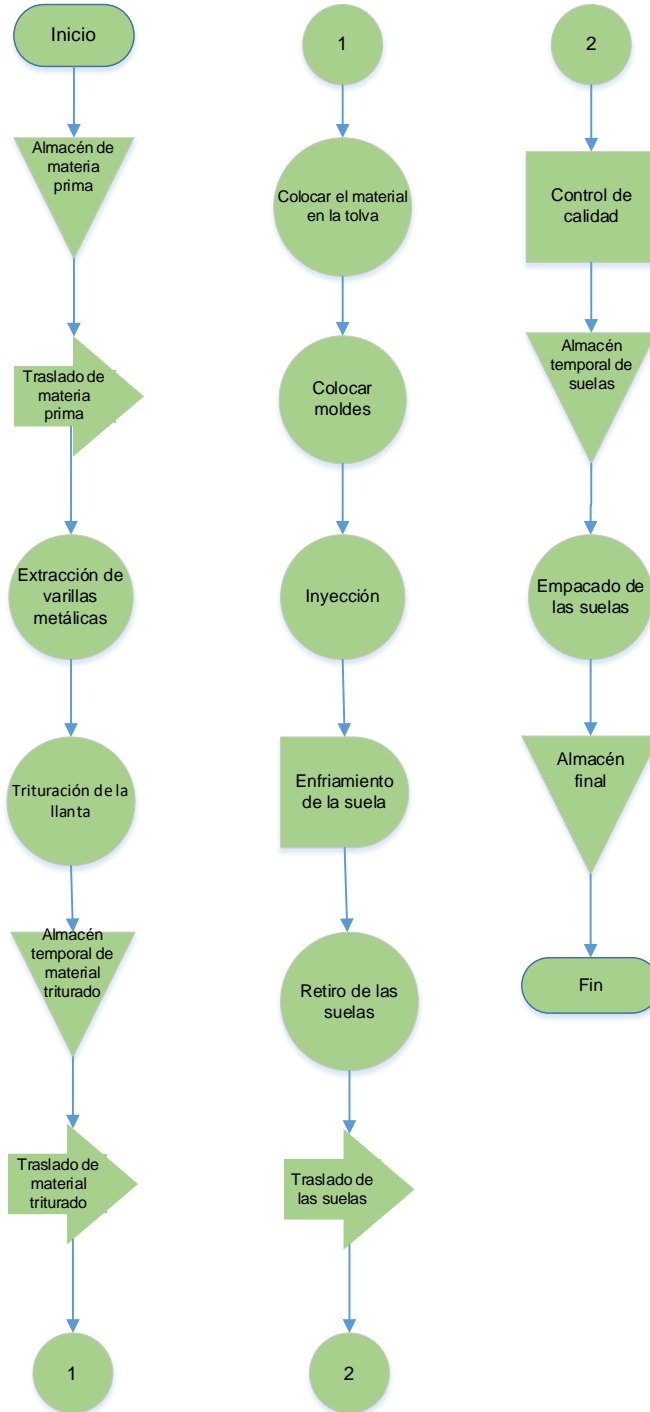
Inicio

Almacén de materia prima

Traslado de materia prima

Extracción de varillas metálicas

Trituración de la llanta

Almacén temporal de material triturado

Traslado de material triturado

1

1

Colocar el material en la tolva

Colocar moldes

Inyección

Enfriamiento de la suela

Retiro de las suelas

Traslado de las suelas

2

2

Control de calidad

Almacén temporal de suelas

Empacado de las suelas

Almacén final

Fin